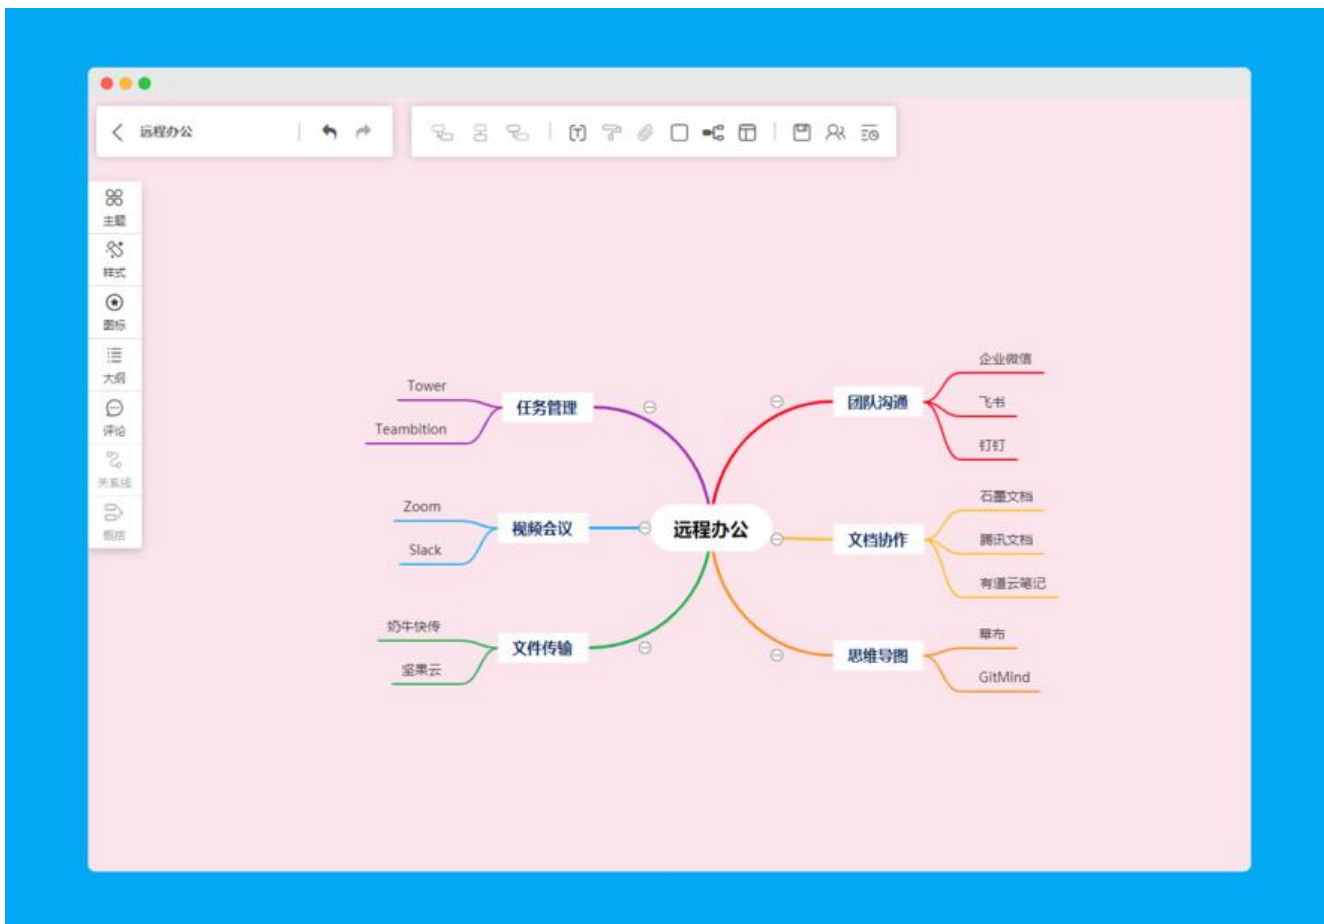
远程办公

主题
样式
图标
大纲
评论
关系线
概括

远程办公

任务管理
Tower
Teambition

视频会议
Zoom
Slack

文件传输
奶牛快传
坚果云

团队沟通
企业微信
飞书
钉钉

文档协作
石墨文档
腾讯文档
有道云笔记

思维导图
幕布
GitMind